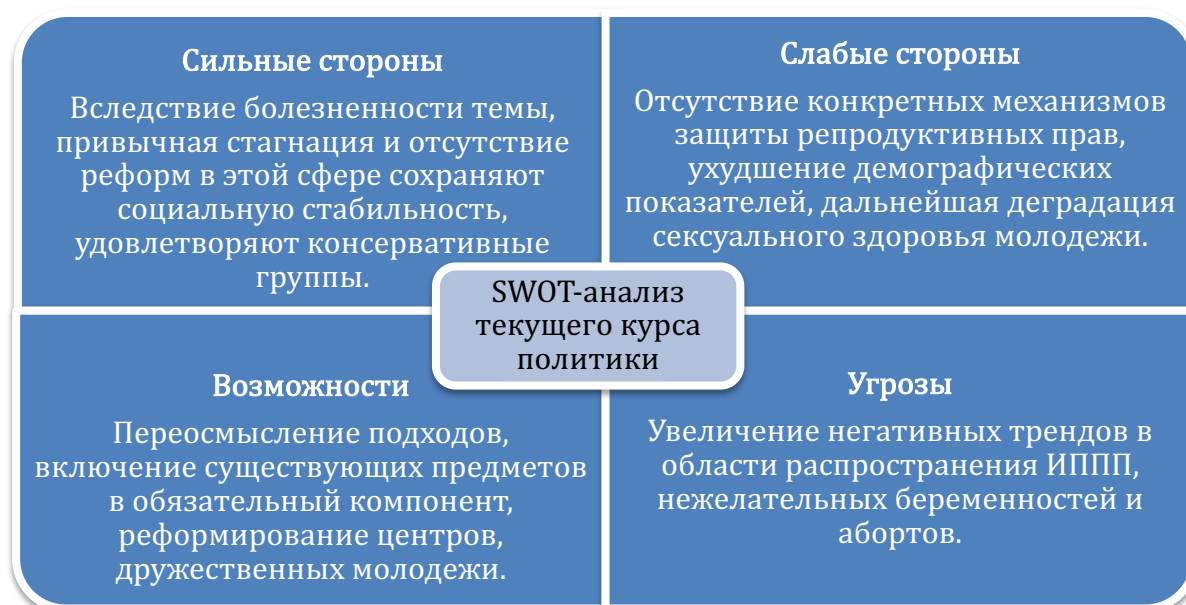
Сильные стороны

Вследствие болезненности темы, привычная стагнация и отсутствие реформ в этой сфере сохраняют социальную стабильность, удовлетворяют консервативные группы.

Слабые стороны

Отсутствие конкретных механизмов защиты репродуктивных прав, ухудшение демографических показателей, дальнейшая деградация сексуального здоровья молодежи.

SWOT-анализ текущего курса политики

Возможности

Переосмысление подходов, включение существующих предметов в обязательный компонент, реформирование центров, дружественных молодежи.

Угрозы

Увеличение негативных трендов в области распространения ИППП, нежелательных беременностей и абортов.